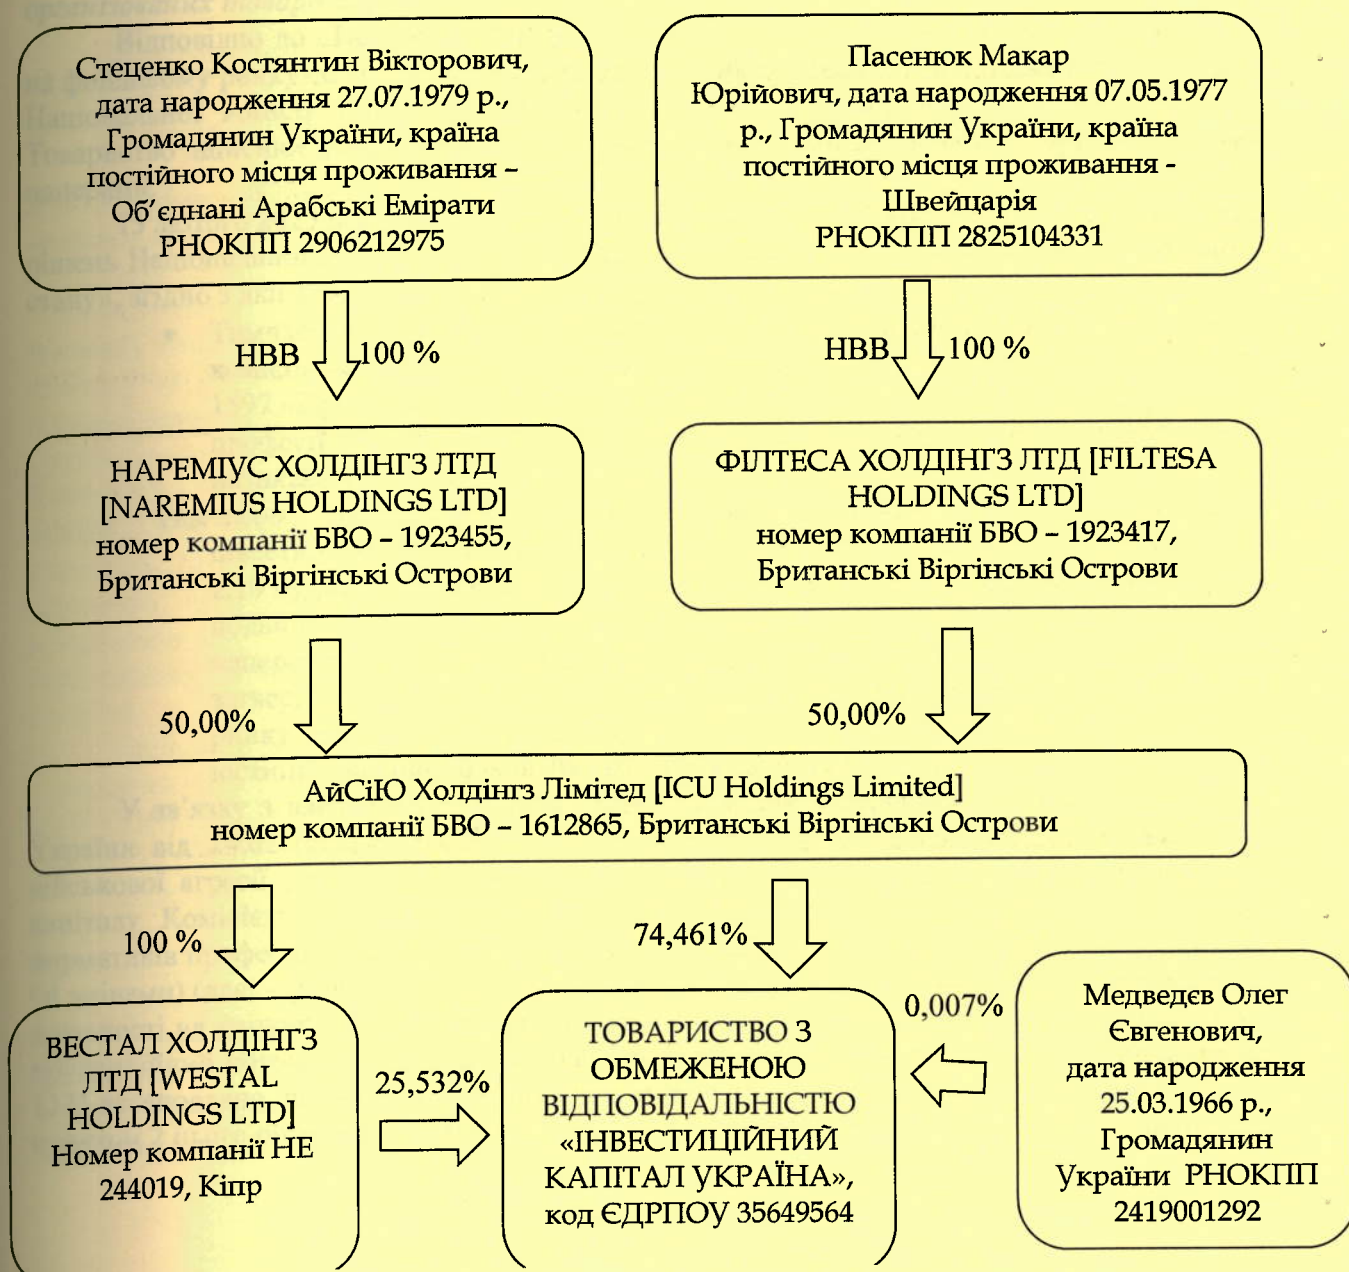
Стеценко Костянтин Вікторович, дата народження 27.07.1979 р., Громадянин України, країна постійного місця проживання – Об’єднані Арабські Емірати РНОКПП 2906212975

Пасенюк Макар Юрійович, дата народження 07.05.1977 р., Громадянин України, країна постійного місця проживання - Швейцарія РНОКПП 2825104331

НВВ 100 %

НВВ 100 %

НАРЕМІУС ХОЛДІНГЗ ЛТД [NAREMIUS HOLDINGS LTD] номер компанії БВО – 1923455, Британські Віргінські Острови

ФІЛТЕСА ХОЛДІНГЗ ЛТД [FILTESA HOLDINGS LTD] номер компанії БВО – 1923417, Британські Віргінські Острови

50,00%

50,00%

АйСіЮ Холдінгз Лімітед [ICU Holdings Limited] номер компанії БВО – 1612865, Британські Віргінські Острови

100 %

74,461%

0,007%

ВЕСТАЛ ХОЛДІНГЗ ЛТД [WESTAL HOLDINGS LTD] Номер компанії НЕ 244019, Кіпр

25,532%

ТОВАРИСТВО З ОБМЕЖЕНОЮ ВІДПОВІДАЛЬНІСТЮ «ІНВЕСТИЦІЙНИЙ КАПІТАЛ УКРАЇНА», код ЄДРПОУ 35649564

Медведєв Олег Євгенович, дата народження 25.03.1966 р., Громадянин України РНОКПП 2419001292